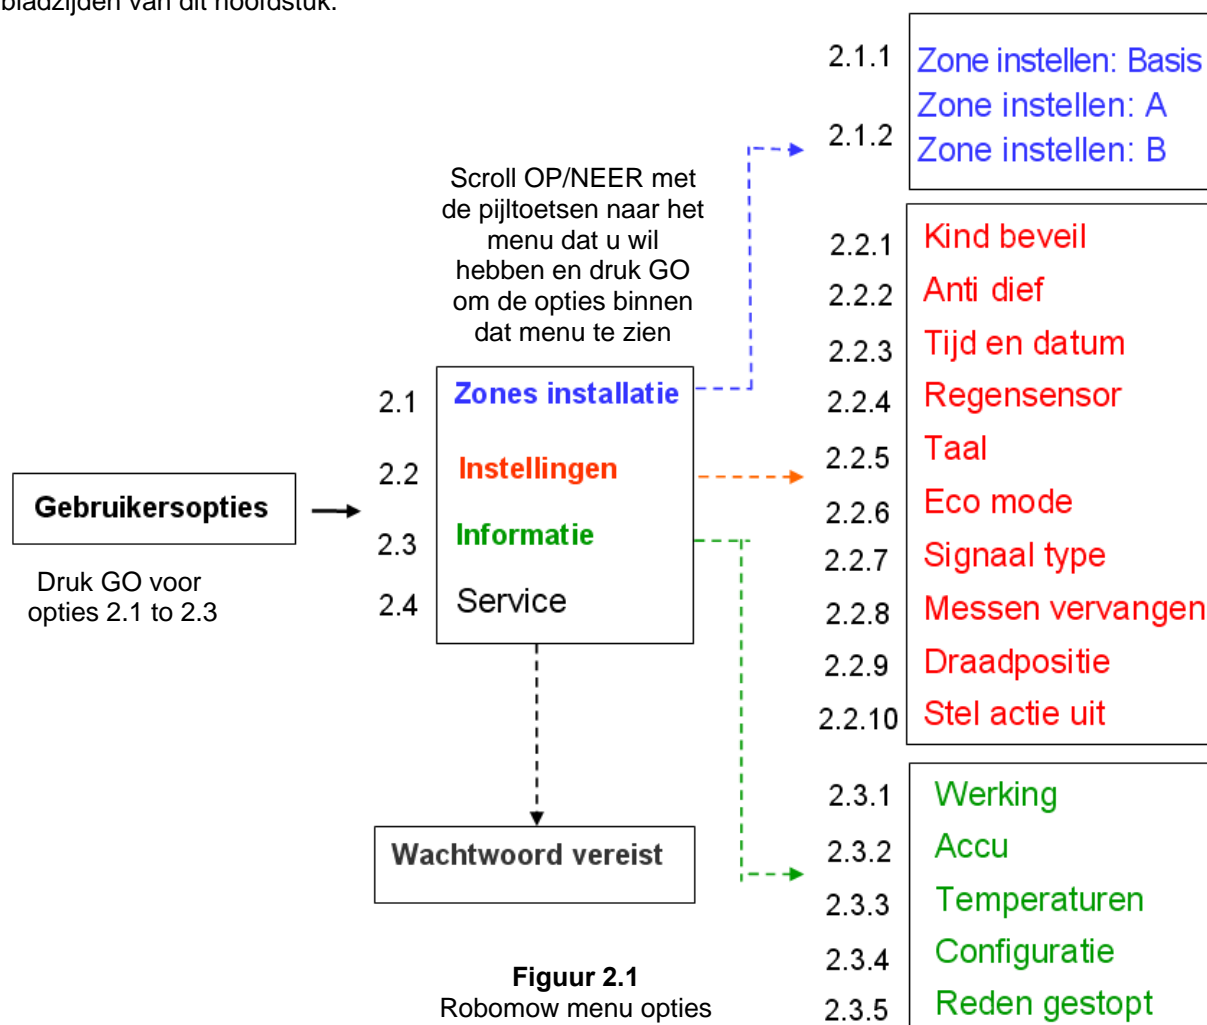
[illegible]

Scroll OP/NEER met de pijltoetsen naar het menu dat u wil hebben en druk GO om de opties binnen dat menu te zien

Gebruikersopties

Druk GO voor opties 2.1 to 2.3

2.1 Zones installatie
2.2 Instellingen
2.3 Informatie
2.4 Service

Wachtwoord vereist

Figuur 2.1
Robomow menu opties

2.1.1 Zone instellen: Basis
Zone instellen: A
2.1.2 Zone instellen: B

2.2.1 Kind beveil
2.2.2 Anti dief
2.2.3 Tijd en datum
2.2.4 Regensensor
2.2.5 Taal
2.2.6 Eco mode
2.2.7 Signaal type
2.2.8 Messen vervangen
2.2.9 Draadpositie
2.2.10 Stel actie uit

2.3.1 Werking
2.3.2 Accu
2.3.3 Temperaturen
2.3.4 Configuratie
2.3.5 Reden gestopt